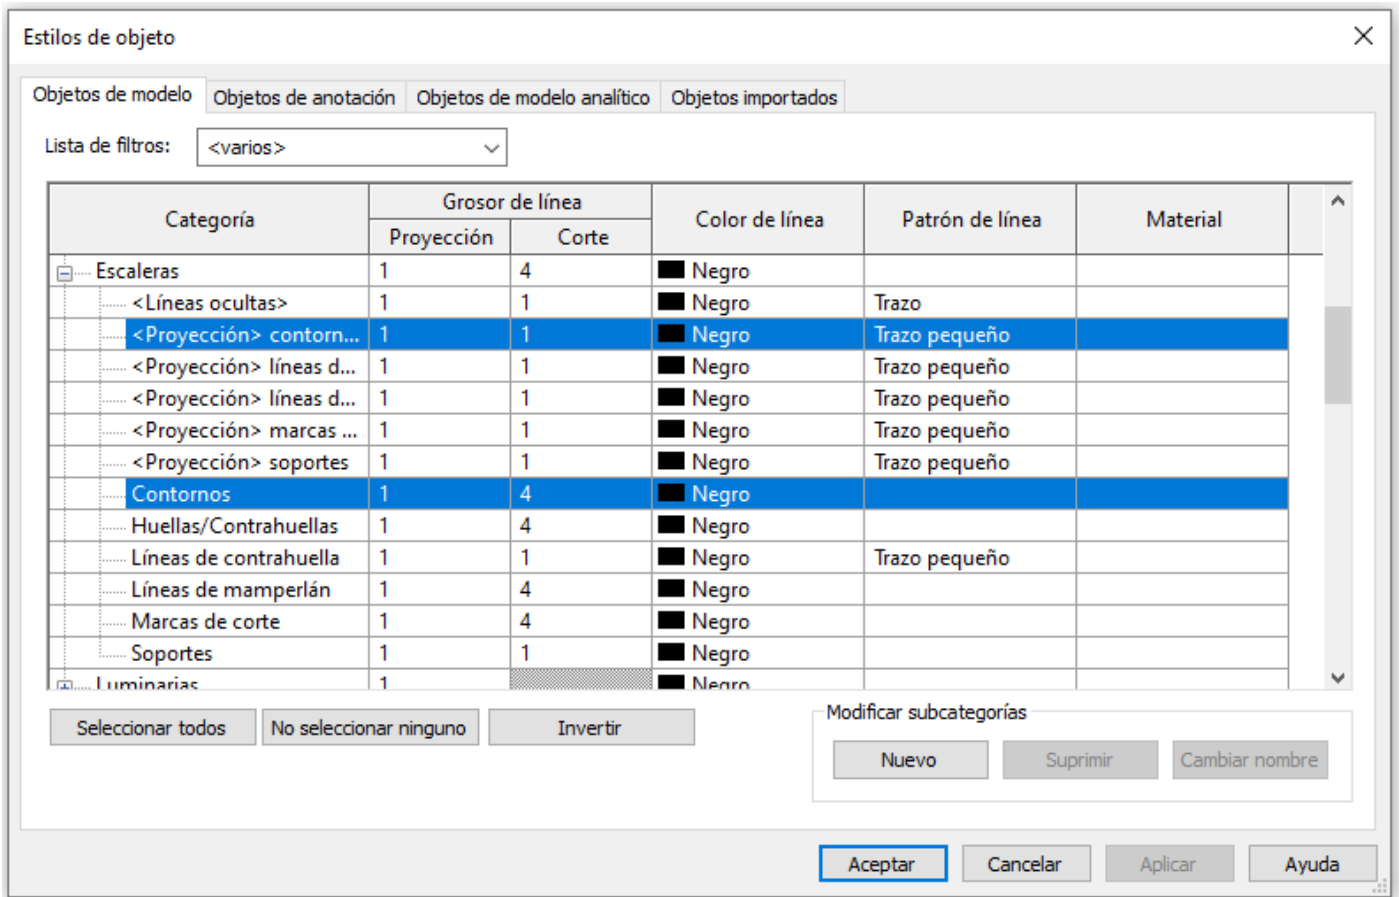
Estilos de objeto

Objetos de modelo | Objetos de anotación | Objetos de modelo analítico | Objetos importados

Lista de filtros: <varios>

| Categoría | Grosor de línea Proyección | Grosor de línea Corte | Color de línea | Patrón de línea | Material |
|---|---|---|---|---|---|
| Escaleras | 1 | 4 | Negro | | |
| <Líneas ocultas> | 1 | 1 | Negro | Trazo | |
| <Proyección> contorn... | 1 | 1 | Negro | Trazo pequeño | |
| <Proyección> líneas d... | 1 | 1 | Negro | Trazo pequeño | |
| <Proyección> líneas d... | 1 | 1 | Negro | Trazo pequeño | |
| <Proyección> marcas ... | 1 | 1 | Negro | Trazo pequeño | |
| <Proyección> soportes | 1 | 1 | Negro | Trazo pequeño | |
| Contornos | 1 | 4 | Negro | | |
| Huellas/Contrahuellas | 1 | 4 | Negro | | |
| Líneas de contrahuella | 1 | 1 | Negro | Trazo pequeño | |
| Líneas de mamperlán | 1 | 4 | Negro | | |
| Marcas de corte | 1 | 4 | Negro | | |
| Soportes | 1 | 1 | Negro | | |
| Luminarias | 1 | | Negro | | |

Seleccionar todos | No seleccionar ninguno | Invertir

Modificar subcategorías
Nuevo | Suprimir | Cambiar nombre

Aceptar | Cancelar | Aplicar | Ayuda